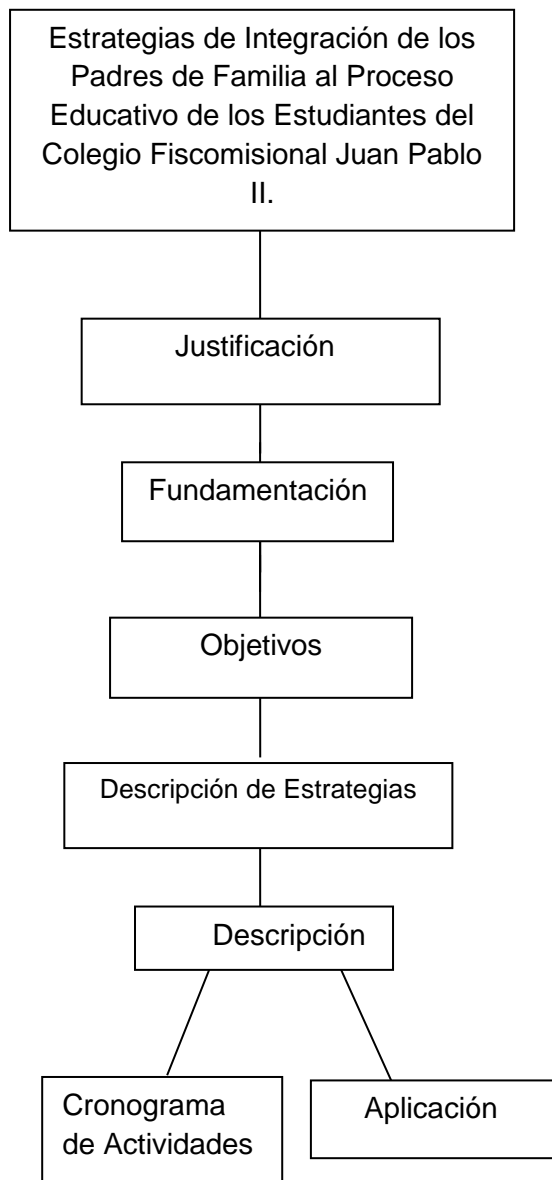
Estrategias de Integración de los Padres de Familia al Proceso Educativo de los Estudiantes del Colegio Fiscomisional Juan Pablo II.

Justificación

Fundamentación

Objetivos

Descripción de Estrategias

Descripción

Cronograma de Actividades

Aplicación